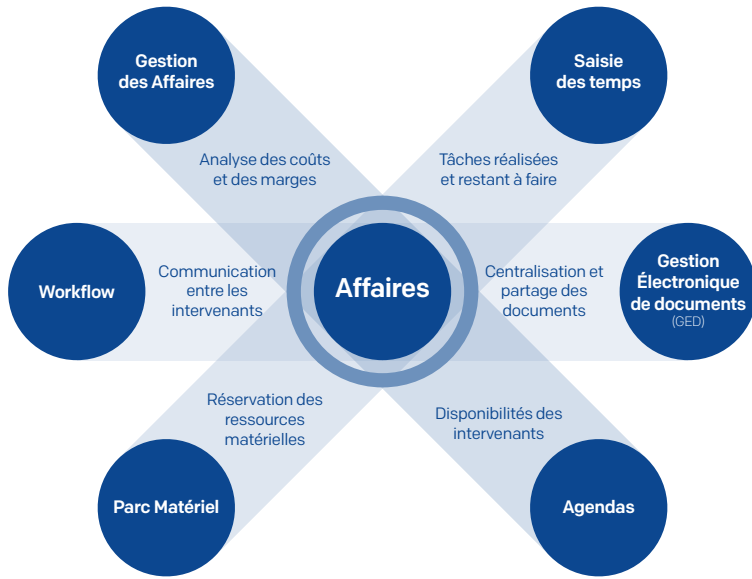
Gestion des Affaires

Saisie des temps

Analyse des coûts et des marges

Tâches réalisées et restant à faire

Workflow

Communication entre les intervenants

Affaires

Centralisation et partage des documents

Gestion Électronique de documents (GED)

Réservation des ressources matérielles

Disponibilités des intervenants

Parc Matériel

Agendas